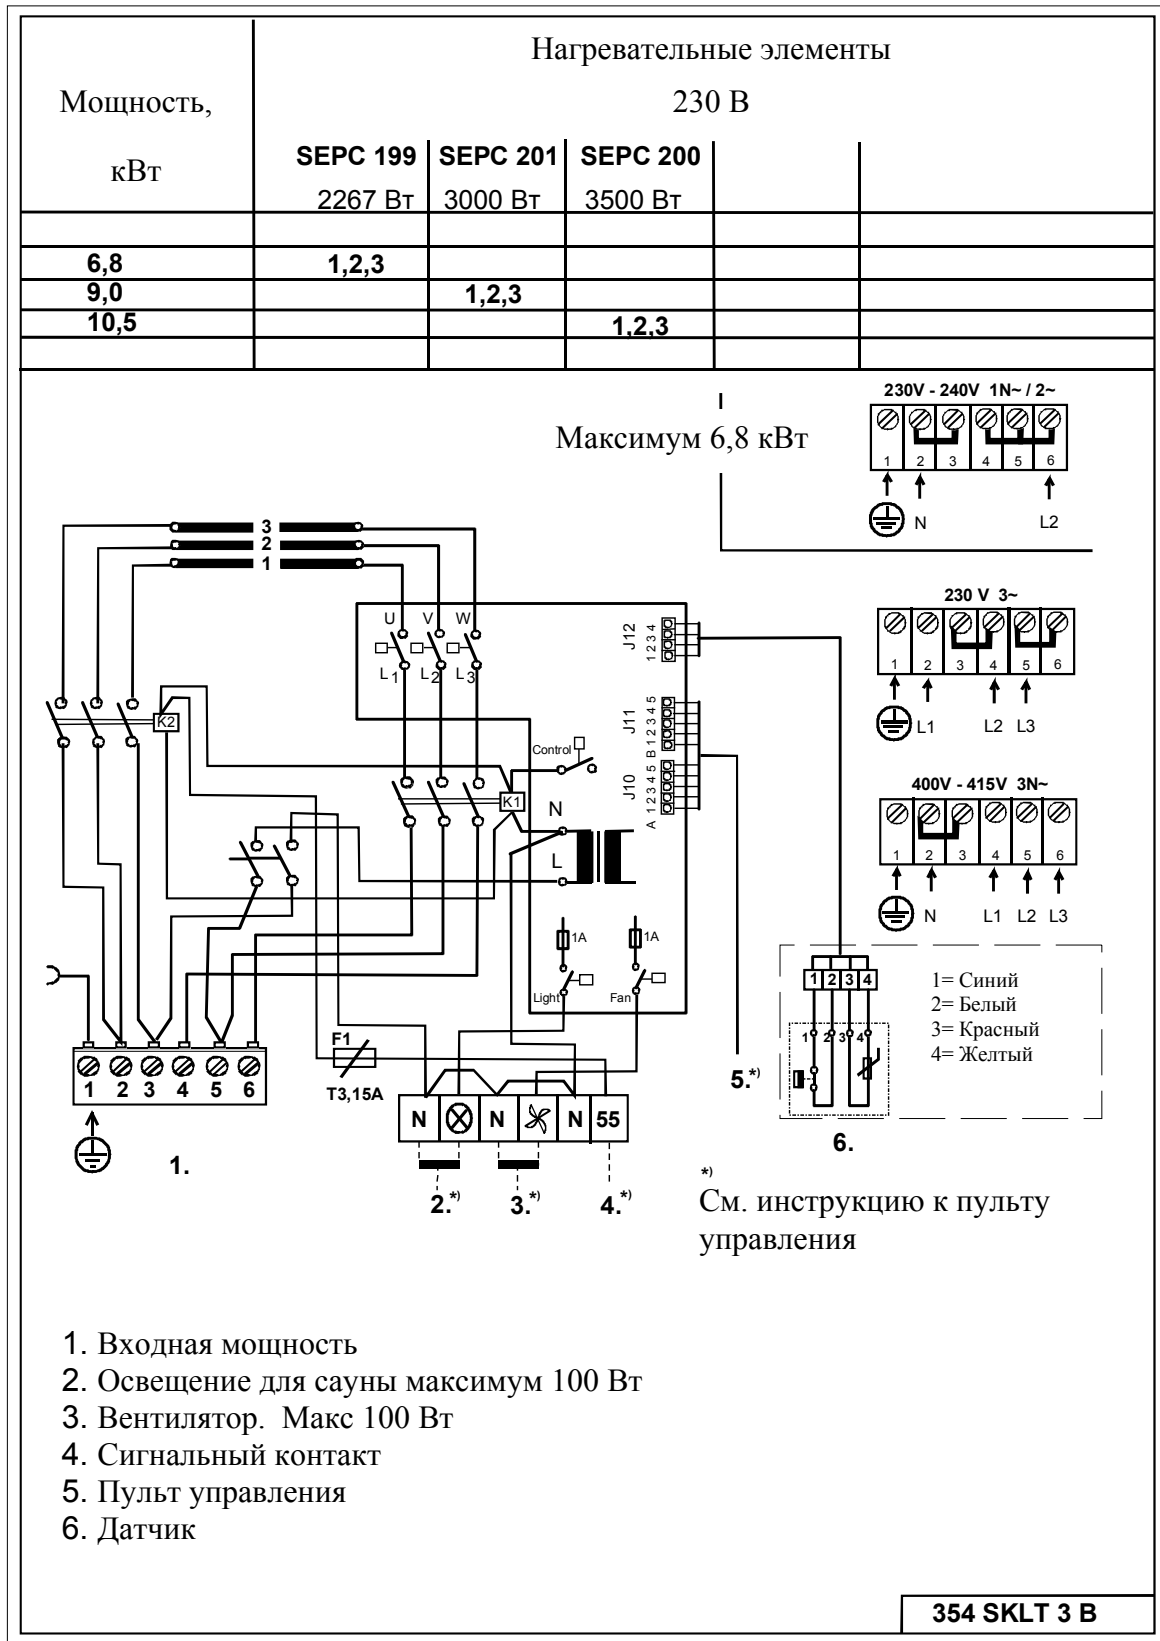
| Мощность, кВт | Нагревательные элементы 230 В | | | | |
|---|---|---|---|---|---|
| | SEPC 199 2267 Вт | SEPC 201 3000 Вт | SEPC 200 3500 Вт | | |
| | | | | | |
| 6,8 | 1,2,3 | | | | |
| 9,0 | | 1,2,3 | | | |
| 10,5 | | | 1,2,3 | | |
| | | | | | |

Максимум 6,8 кВт

230V - 240V 1N~ / 2~
1 2 3 4 5 6
N L2

230 V 3~
1 2 3 4 5 6
L1 L2 L3

400V - 415V 3N~
1 2 3 4 5 6
N L1 L2 L3

3
2
1

U V W
L1 L2 L3
K2
K1
Control
N
L
J12 1 2 3 4
J11 B 1 2 3 4 5
J10 A 1 2 3 4 5
1A 1A
Light Fan
F1
T3,15A

1 2 3 4 5 6
1.

N N N 55
2.*) 3.*) 4.*)
5.*)

1 2 3 4
1 2 3 4
1= Синий
2= Белый
3= Красный
4= Желтый
6.

*)
См. инструкцию к пульту управления

1. Входная мощность
2. Освещение для сауны максимум 100 Вт
3. Вентилятор. Макс 100 Вт
4. Сигнальный контакт
5. Пульт управления
6. Датчик

354 SKLT 3 B